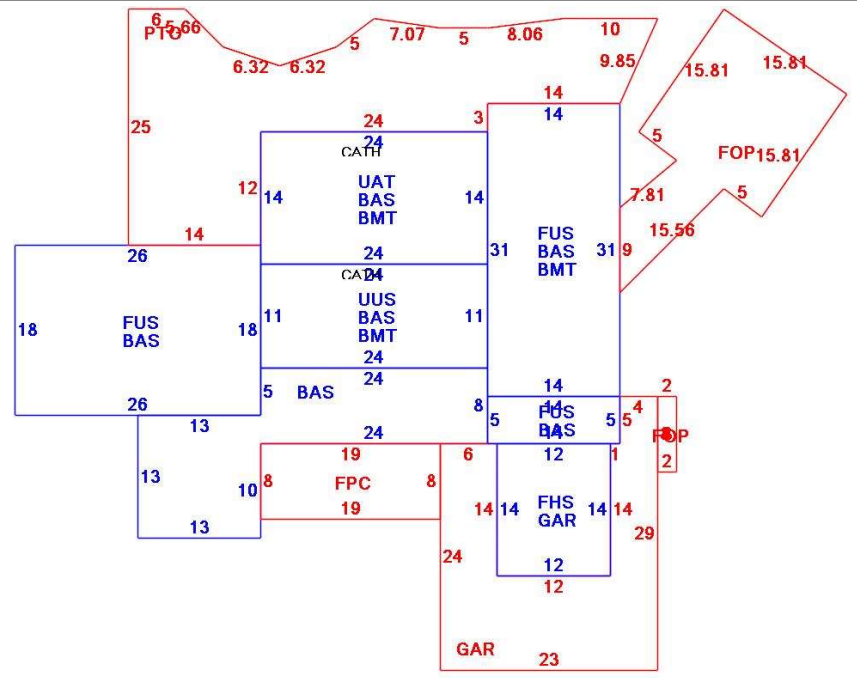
6
PTO
5.66
6.32
6.32
5
7.07
5
8.06
10
9.85
15.81
15.81
25
24
3
14
14
5
FOP
15.81
24
CATH
12
14
UAT
BAS
BMT
14
7.81
5
14
26
24
CATH
24
31
FUS
BAS
BMT
31
9
15.56
18
FUS
BAS
18
11
UUS
BAS
BMT
11
24
5
BAS
24
26
13
8
14
5
FUS
BAS
14
5
4
2
FOP
2
24
19
6
12
1
13
10
8
FPC
8
19
14
14
FHS
GAR
14
14
29
13
24
12
12
GAR
23